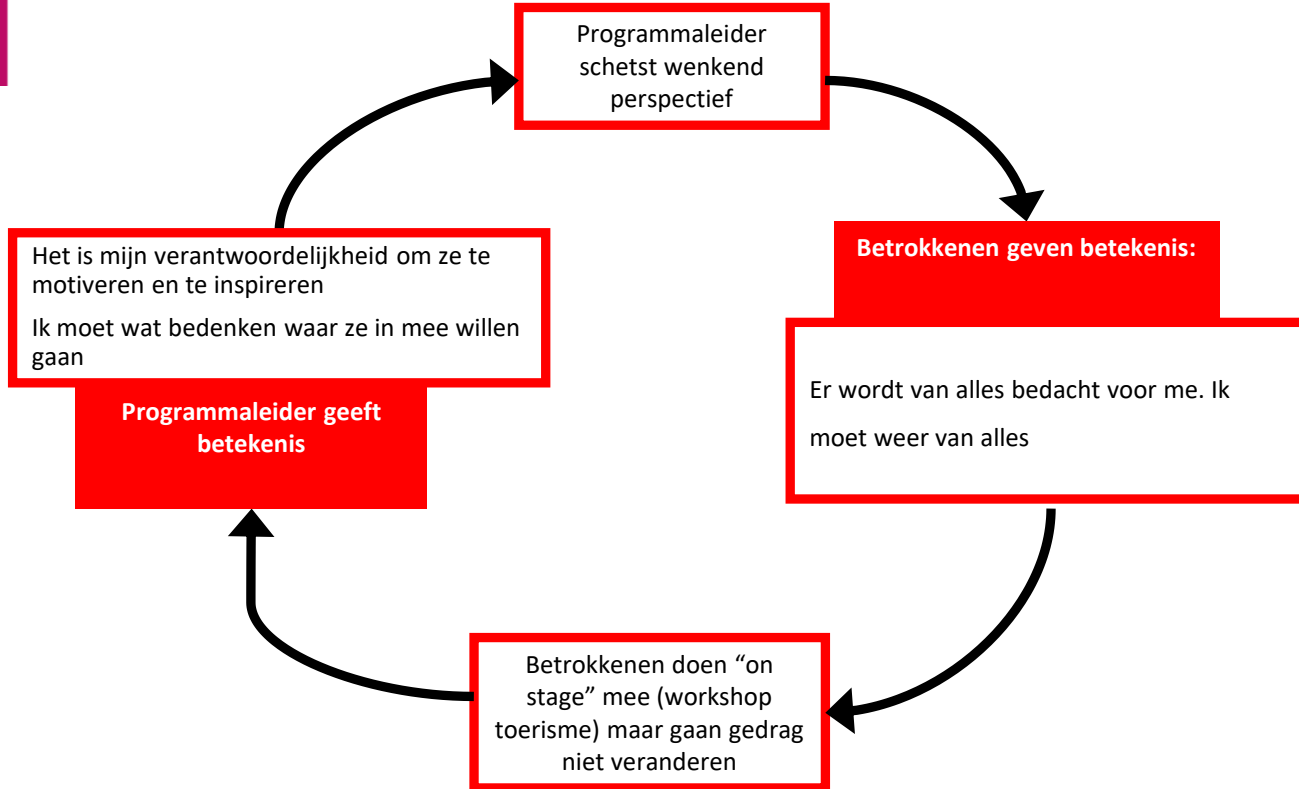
Programmaleider schetst wenkend perspectief

Betrokkenen geven betekenis:

Er wordt van alles bedacht voor me. Ik moet weer van alles

Betrokkenen doen “on stage” mee (workshop toerisme) maar gaan gedrag niet veranderen

Het is mijn verantwoordelijkheid om ze te motiveren en te inspireren

Ik moet wat bedenken waar ze in mee willen gaan

Programmaleider geeft betekenis